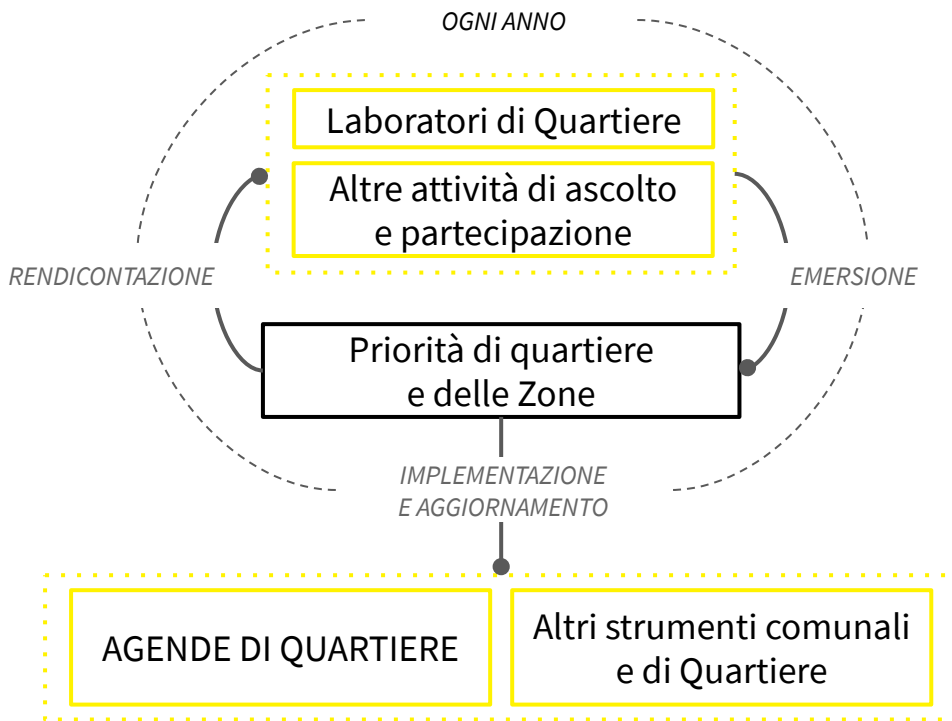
OGNI ANNO

Laboratori di Quartiere

Altre attività di ascolto e partecipazione

RENDICONTAZIONE

EMERSIONE

Priorità di quartiere e delle Zone

IMPLEMENTAZIONE E AGGIORNAMENTO

AGENDE DI QUARTIERE

Altri strumenti comunali e di Quartiere